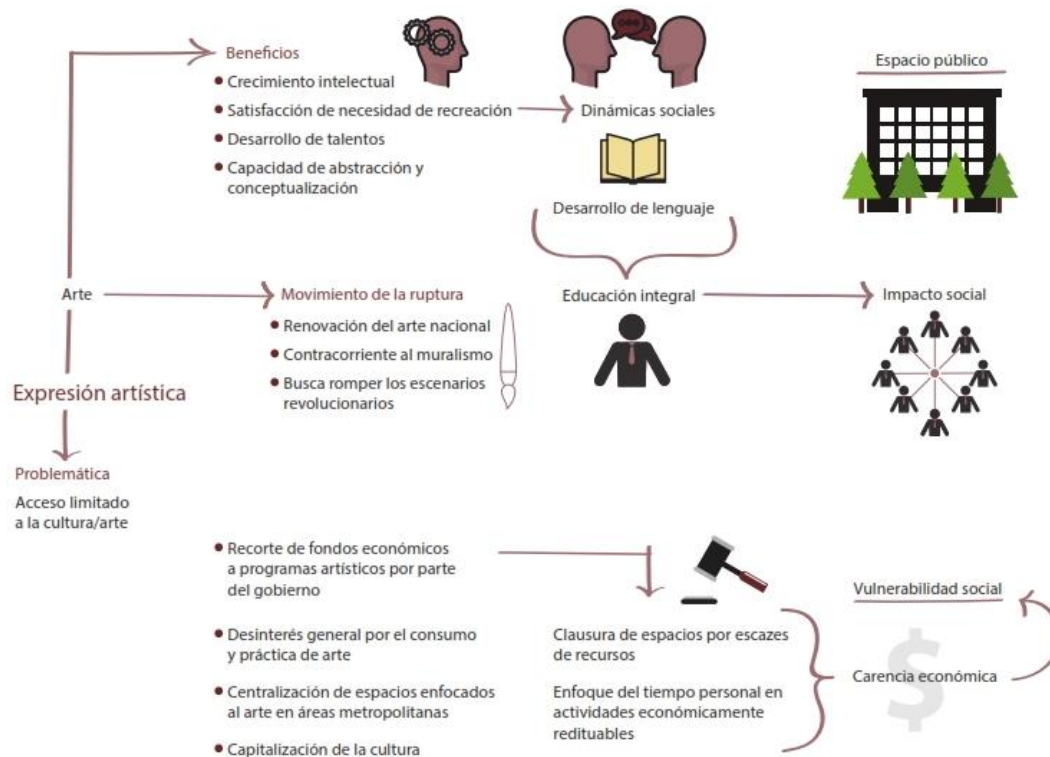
Beneficios

- Crecimiento intelectual
- Satisfacción de necesidad de recreación
- Desarrollo de talentos
- Capacidad de abstracción y conceptualización

Dinámicas sociales

Desarrollo de lenguaje

Espacio público

Arte

Movimiento de la ruptura

- Renovación del arte nacional
- Contracorriente al muralismo
- Busca romper los escenarios revolucionarios

Educación integral

Impacto social

Expresión artística

Problemática

Acceso limitado a la cultura/arte

- Recorte de fondos económicos a programas artísticos por parte del gobierno
- Desinterés general por el consumo y práctica de arte
- Centralización de espacios enfocados al arte en áreas metropolitanas
- Capitalización de la cultura

Clausura de espacios por escazes de recursos

Enfoque del tiempo personal en actividades económicamente redituables

Vulnerabilidad social

Carencia económica